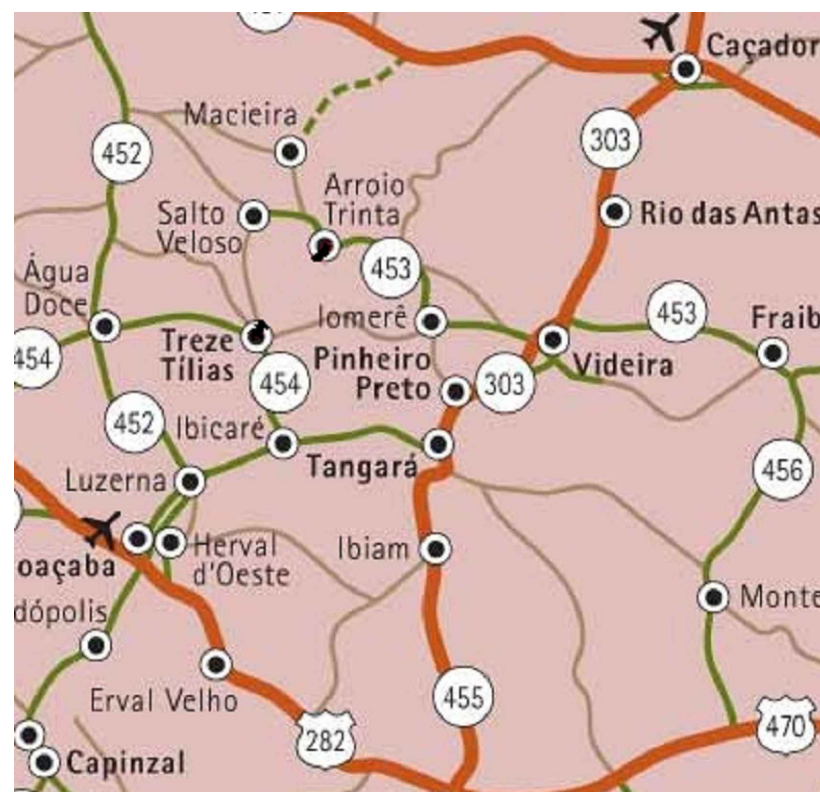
Caçador
452
Macieira
303
Arroio Trinta
Salto Veloso
Rio das Antas
453
Água Doce
Iomerê
453
Fraib
454
Treze Tílias
Pinheiro Preto
Videira
454
303
452
Ibicaré
456
Luzerna
Tangará
Herval d'Oeste
Ibiam
oaçaba
dópolis
Monte
Erval Velho
455
282
470
Capinzal